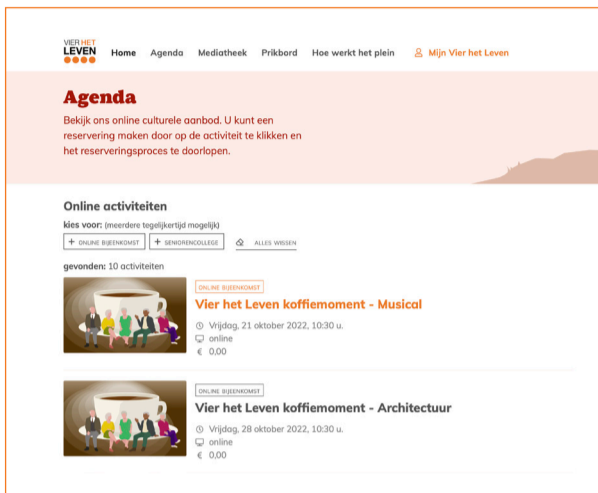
VIER HET LEVEN

Home Agenda Mediatheek Prikbord Hoe werkt het plein Mijn Vier het Leven

Agenda

Bekijk ons online culturele aanbod. U kunt een reservering maken door op de activiteit te klikken en het reserveringsproces te doorlopen.

Online activiteiten

kies voor: (meerdere tegelijkertijd mogelijk)

+ ONLINE BIJEENKOMST + SENIORENCOLLEGE ALLES WISSEN

gevonden: 10 activiteiten

ONLINE BIJEENKOMST

Vier het Leven koffiemoment - Musical

Vrijdag, 21 oktober 2022, 10:30 u.
online
€ 0,00

ONLINE BIJEENKOMST

Vier het Leven koffiemoment - Architectuur

Vrijdag, 28 oktober 2022, 10:30 u.
online
€ 0,00